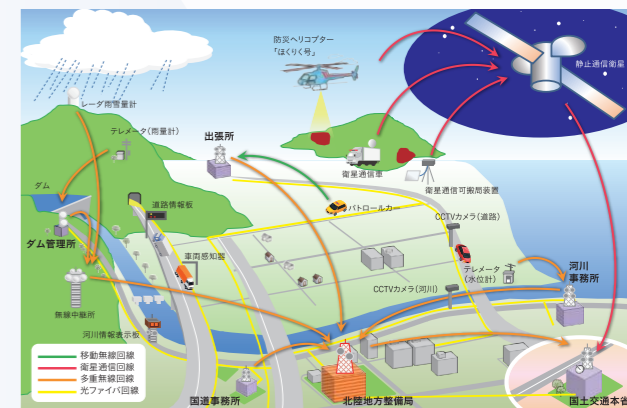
防災ヘリコプター
「ほくりく号」

静止通信衛星

レーダ雨雪量計

テレメータ（雨量計）

出張所

衛星通信車

衛星通信可搬局装置

ダム

道路情報板

パトロールカー

ダム管理所

CCTVカメラ（道路）

車両感知器

テレメータ
（水位計）

河川
事務所

無線中継所

CCTVカメラ（河川）

河川情報表示板

移動無線回線
衛星通信回線
多重無線回線
光ファイバ回線

国道事務所

北陸地方整備局

国土交通本省